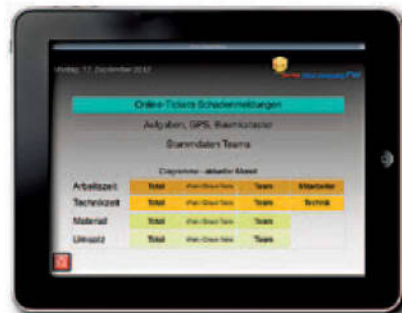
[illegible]ntag, 17. Dezember 2012

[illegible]

Online-Tickets Schadenmeldungen

Aufgaben, GPS, Kilometerstand

Stammdaten Teams

Cockpit — aktueller Monat

| Arbeitszeit | Total | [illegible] | Team | Mitarbeiter |
|---|---|---|---|---|
| Technikzeit | Total | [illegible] | Team | Technik |
| Material | Total | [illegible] | Team | |
| Umsatz | Total | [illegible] | Team | |